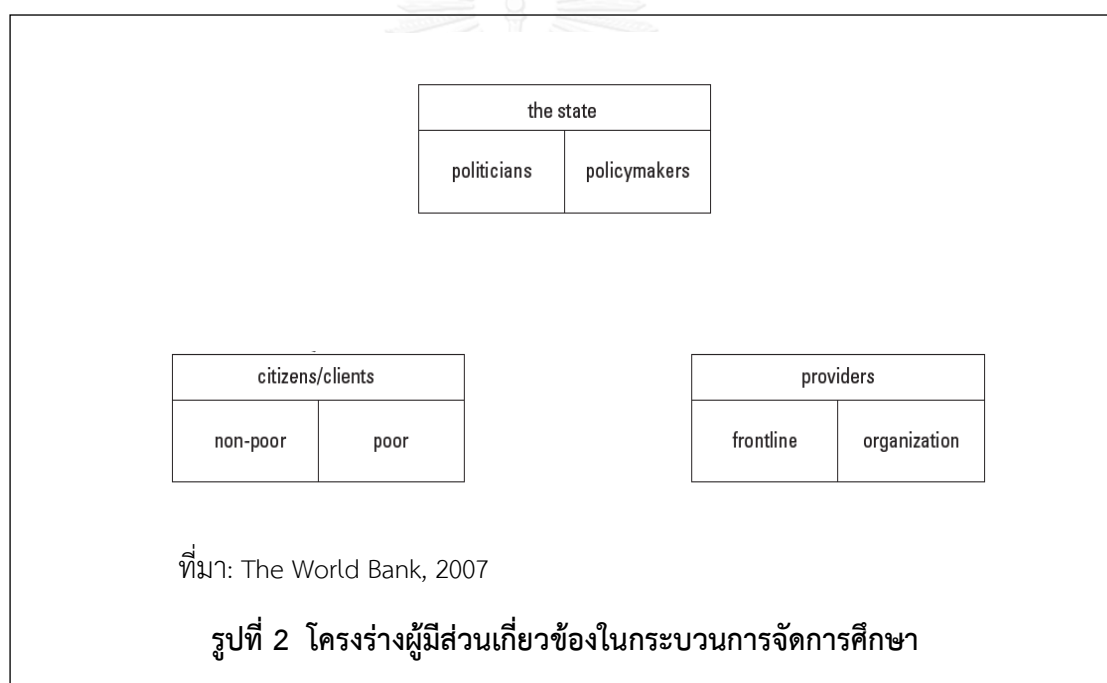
| the state | |
|---|---|
| politicians | policymakers |

| citizens/clients | |
|---|---|
| non-poor | poor |

| providers | |
|---|---|
| frontline | organization |

ที่มา: The World Bank, 2007

รูปที่ 2 โครงร่างผู้มีส่วนเกี่ยวข้องในกระบวนการจัดการศึกษา